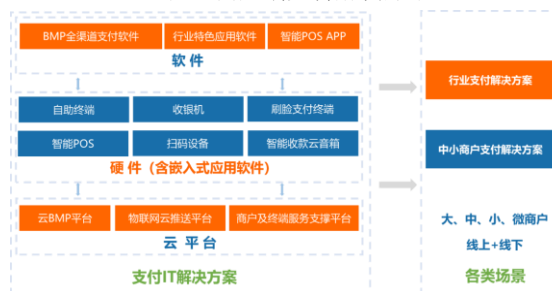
BMP全渠道支付软件

行业特色应用软件

智能POS APP

软件

自助终端

收银机

刷脸支付终端

智能POS

扫码设备

智能收款云音箱

硬件（含嵌入式应用软件）

云BMP平台

物联网云推送平台

商户及终端服务支撑平台

云平台

支付IT解决方案

行业支付解决方案

中小商户支付解决方案

大、中、小、微商户

线上+线下

各类场景